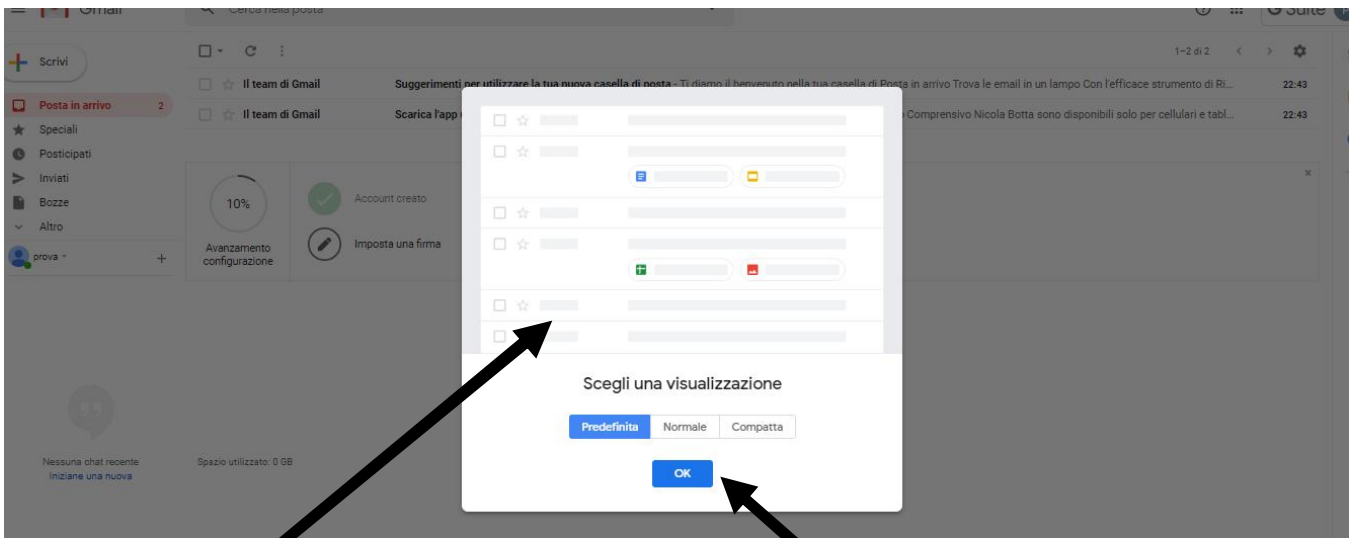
Gmail

Cerca nella posta

G Suite

Scrivi

Posta in arrivo 2

Speciali

Posticipati

Inviati

Bozze

Altro

prova

+

1–2 di 2

Il team di Gmail

Suggerimenti per utilizzare la tua nuova casella di posta - Ti diamo il benvenuto nella tua casella di Posta in arrivo Trova le email in un lampo Con l'efficace strumento di Ri...

22:43

Il team di Gmail

Scarica l'app

Comprensivo Nicola Botta sono disponibili solo per cellulari e tabl...

22:43

10%

Avanzamento configurazione

Account creato

Imposta una firma

Scegli una visualizzazione

Predefinita

Normale

Compatta

OK

Nessuna chat recente

Iniziane una nuova

Spazio utilizzato: 0 GB